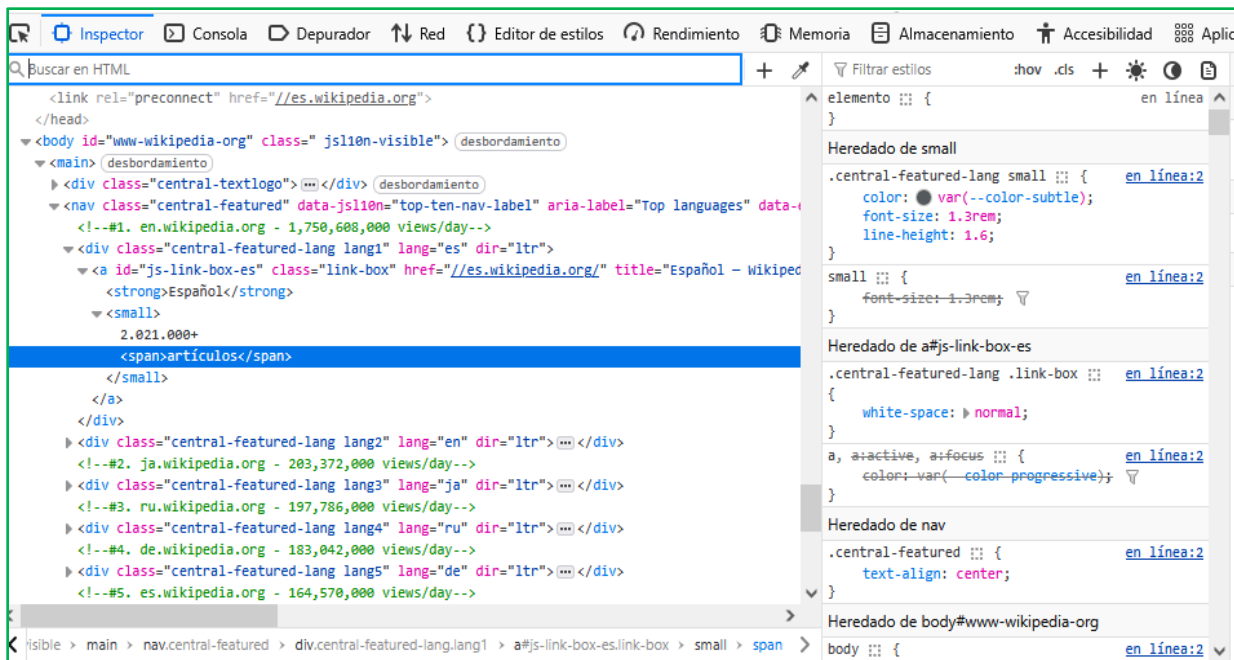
Inspector Consola Depurador Red Editor de estilos Rendimiento Memoria Almacenamiento Accesibilidad Aplic

Buscar en HTML

<link rel="preconnect" href="//es.wikipedia.org">
</head>
<body id="www-wikipedia-org" class=" jsl10n-visible"> desbordamiento
<main> desbordamiento
<div class="central-textlogo"> ··· </div> desbordamiento
<nav class="central-featured" data-jsl10n="top-ten-nav-label" aria-label="Top languages" data-e
<!--#1. en.wikipedia.org - 1,750,608,000 views/day-->
<div class="central-featured-lang lang1" lang="es" dir="ltr">
<a id="js-link-box-es" class="link-box" href="//es.wikipedia.org/" title="Español — Wikiped
<strong>Español</strong>
<small>
2.021.000+
<span>artículos</span>
</small>
</a>
</div>
<div class="central-featured-lang lang2" lang="en" dir="ltr"> ··· </div>
<!--#2. ja.wikipedia.org - 203,372,000 views/day-->
<div class="central-featured-lang lang3" lang="ja" dir="ltr"> ··· </div>
<!--#3. ru.wikipedia.org - 197,786,000 views/day-->
<div class="central-featured-lang lang4" lang="ru" dir="ltr"> ··· </div>
<!--#4. de.wikipedia.org - 183,042,000 views/day-->
<div class="central-featured-lang lang5" lang="de" dir="ltr"> ··· </div>
<!--#5. es.wikipedia.org - 164,570,000 views/day-->

visible > main > nav.central-featured > div.central-featured-lang.lang1 > a#js-link-box-es.link-box > small > span

Filtrar estilos :hov .cls

elemento { en línea
}

Heredado de small

.central-featured-lang small { en línea:2
color: var(--color-subtle);
font-size: 1.3rem;
line-height: 1.6;
}

small { en línea:2
font-size: 1.3rem;
}

Heredado de a#js-link-box-es

.central-featured-lang .link-box en línea:2
{
white-space: normal;
}

a, a:active, a:focus { en línea:2
color: var(--color-progressive);
}

Heredado de nav

.central-featured { en línea:2
text-align: center;
}

Heredado de body#www-wikipedia-org

body { en línea:2